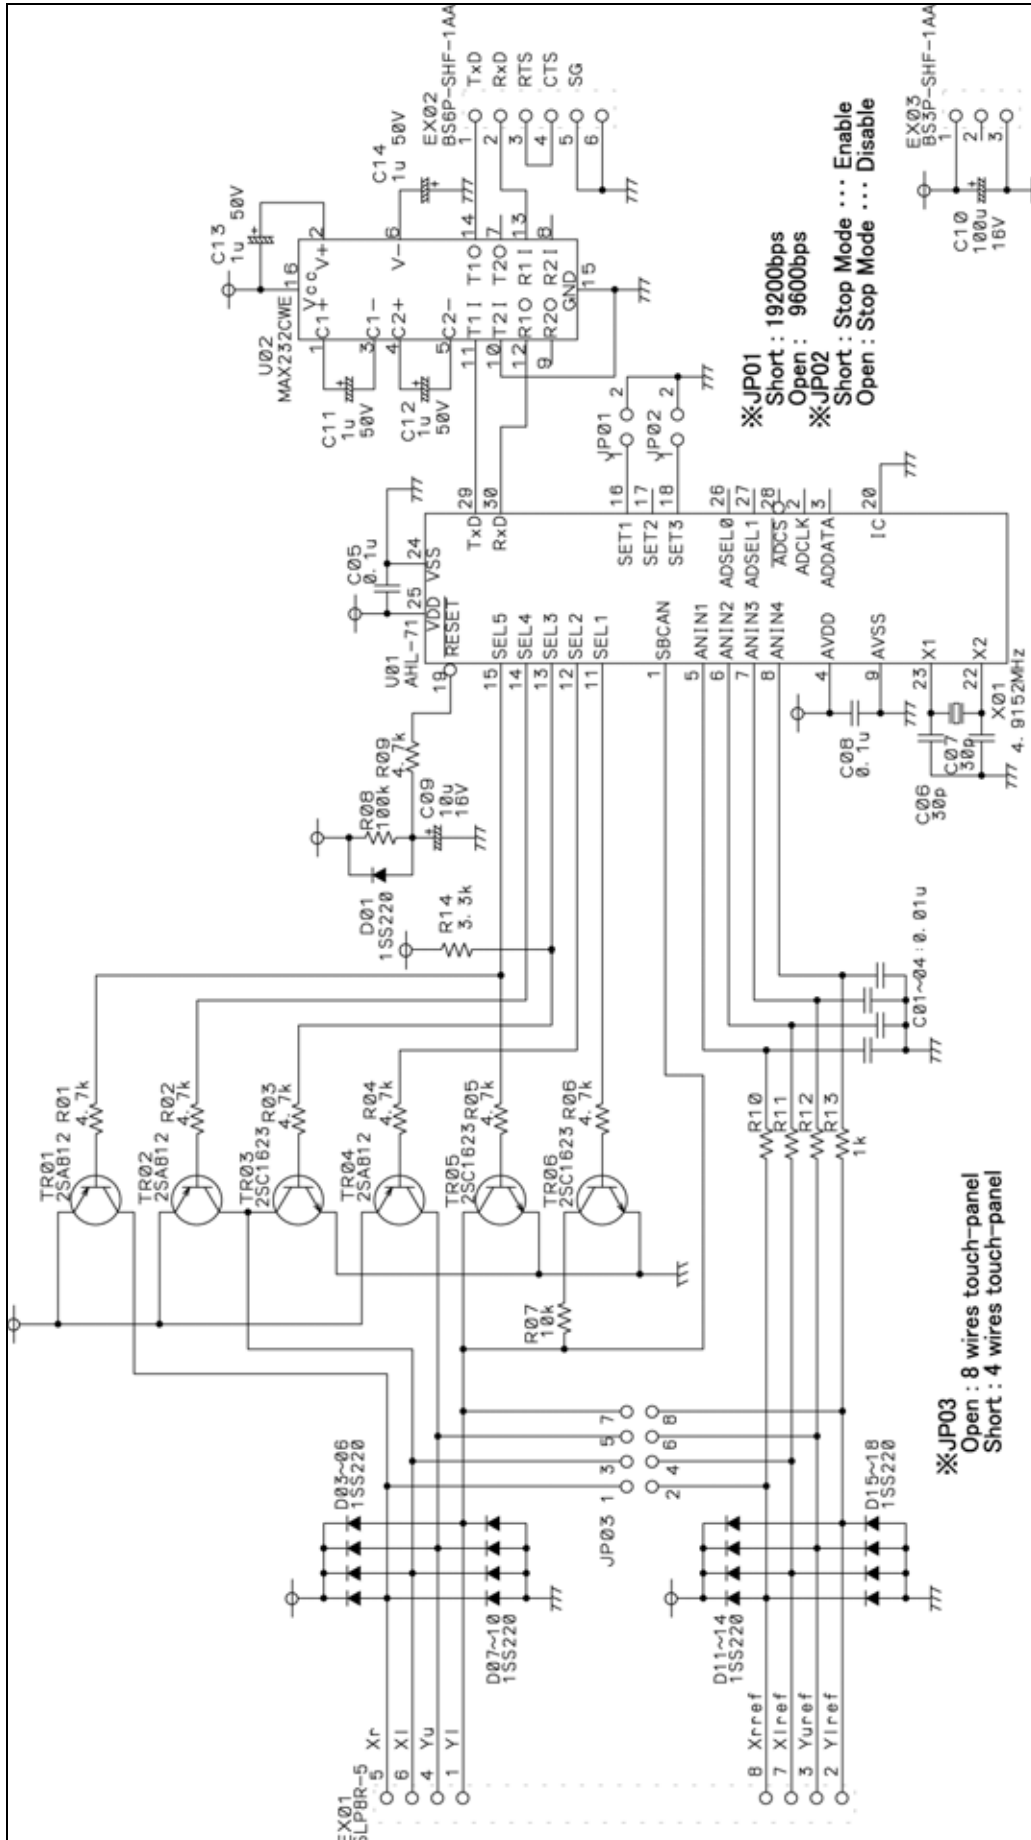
EX02
BS6P-SHF-1AA
1 TxD
2 RxD
3 RTS
4 CTS
5 SG
6

EX03
BS3P-SHF-1AA
1
2
3

C14
1u 50V

C13
1u 50V

U02
MAX232CWE

Vcc 16
V+ 2
V- 6
C1+ 1
C1- 3
C2+ 4
C2- 5
T1I 11
T2I 10
R1O 12
R2O 9
T1O 14
T2O 7
R1I 13
R2I 8
GND 15

C11
1u
50V

C12
1u
50V

C10
100u
16V

※JP01
Short : 19200bps
Open : 9600bps
※JP02
Short : Stop Mode ··· Enable
Open : Stop Mode ··· Disable

JP01 1 2
JP02 1 2

C05
0.1u

U01
AHL-71

VDD 25
VSS 24
RESET 19
TxD 29
RxD 30
SEL5 15
SEL4 14
SEL3 13
SEL2 12
SEL1 11
SBCAN 1
SET1 16
SET2 17
SET3 18
ANIN1 5
ANIN2 6
ANIN3 7
ANIN4 8
ADSEL0 26
ADSEL1 27
ADCS 28
ADCLK 2
ADDATA 3
AVDD 4
AVSS 9
IC 20
X1 23
X2 22

C08
0.1u

C07
30p

C06
30p

X01
4.9152MHz

R09
4.7k

R08
100k

C09
10u
16V

D01
1SS220

R14
3.3k

C01~04 0.01u

TR01
2SAB12
R01
4.7k

TR02
2SAB12
R02
4.7k

TR03
2SC1623
R03
4.7k

TR04
2SAB12
R04
4.7k

TR05
2SC1623
R05
4.7k

TR06
2SC1623
R06
4.7k

R10
R11
R12
R13
1k

R07
10k

JP03 1 3 5 7
2 4 6 8

※JP03
Open : 8 wires touch-panel
Short : 4 wires touch-panel

D03~06
1SS220

D07~10
1SS220

D11~14
1SS220

D15~18
1SS220

EX01
SLPBR-5
5 Xr
6 Xl
4 Yu
1 Yl
8 Xrref
7 Xlref
3 Yuref
2 Ylref